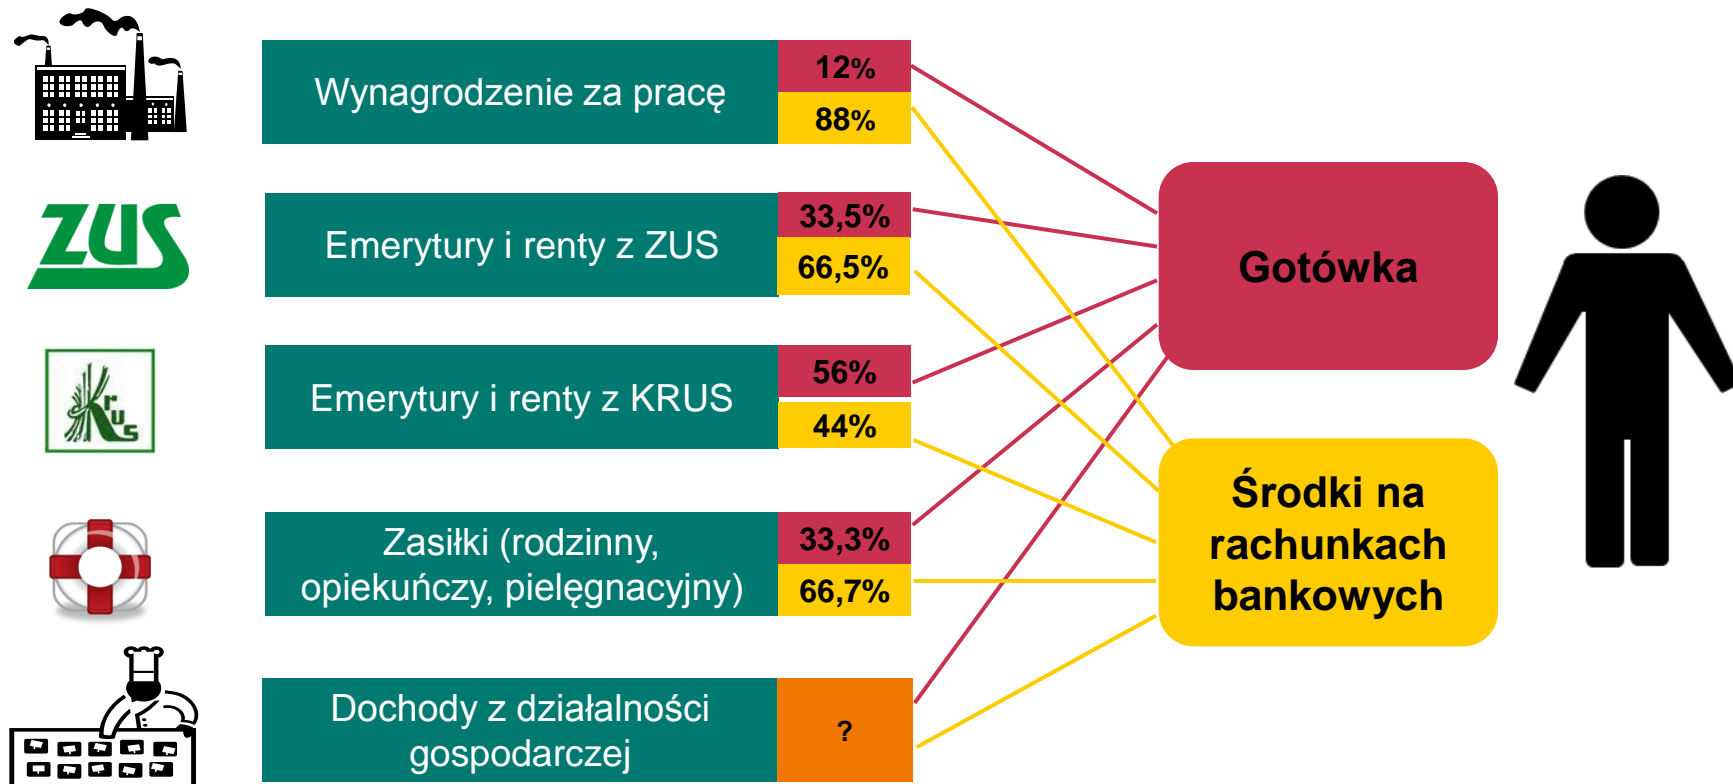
ZUS

Krus

Wynagrodzenie za pracę
12%
88%

Emerytury i renty z ZUS
33,5%
66,5%

Emerytury i renty z KRUS
56%
44%

Zasiłki (rodzinny, opiekuńczy, pielęgnacyjny)
33,3%
66,7%

Dochody z działalności gospodarczej
?

Gotówka

Środki na rachunkach bankowych